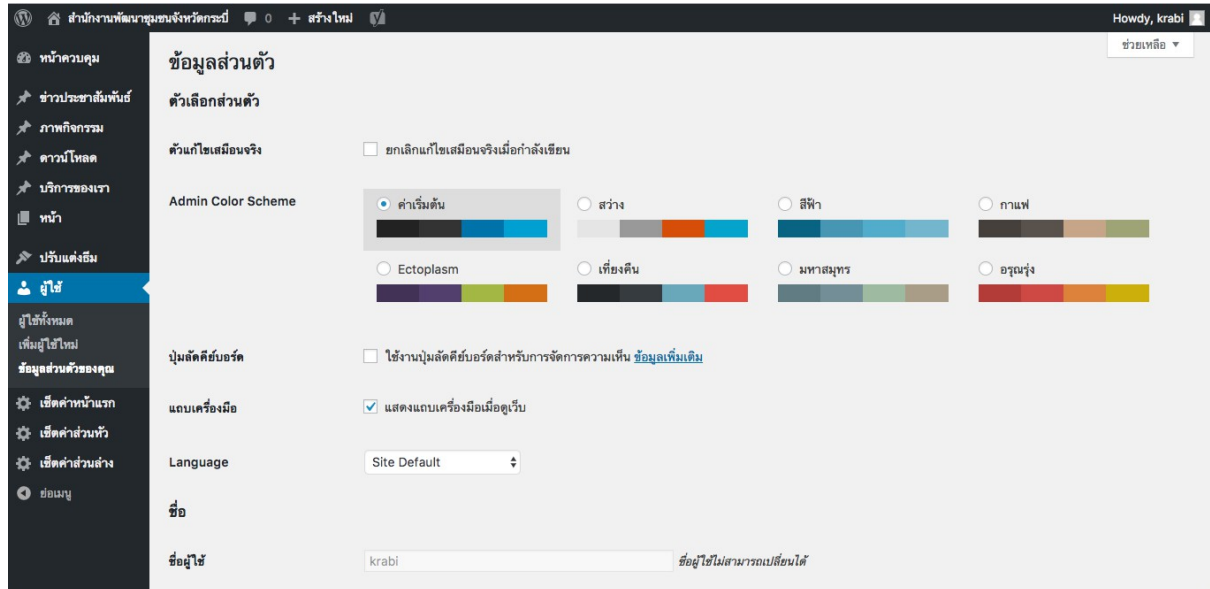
สำนักงานพัฒนาชุมชนจังหวัดกระบี่ 0 + สร้างใหม่

Howdy, krabi

ช่วยเหลือ ▼

หน้าควบคุม
ข่าวประชาสัมพันธ์
ภาพกิจกรรม
ดาวน์โหลด
บริการของเรา
หน้า
ปรับแต่งธีม
ผู้ใช้
ผู้ใช้ทั้งหมด
เพิ่มผู้ใช้ใหม่
ข้อมูลส่วนตัวของคุณ
เซ็ตค่าหน้าแรก
เซ็ตค่าส่วนหัว
เซ็ตค่าส่วนล่าง
ย่อเมนู

ข้อมูลส่วนตัว

ตัวเลือกส่วนตัว

ตัวแก้ไขเสมือนจริง
ยกเลิกแก้ไขเสมือนจริงเมื่อกำลังเขียน

Admin Color Scheme
ค่าเริ่มต้น
สว่าง
สีฟ้า
กาแฟ
Ectoplasm
เที่ยงคืน
มหาสมุทร
อรุณรุ่ง

ปุ่มลัดคีย์บอร์ด
ใช้งานปุ่มลัดคีย์บอร์ดสำหรับการจัดการความเห็น ข้อมูลเพิ่มเติม

แถบเครื่องมือ
✓ แสดงแถบเครื่องมือเมื่อดูเว็บ

Language
Site Default

ชื่อ

ชื่อผู้ใช้
krabi
ชื่อผู้ใช้ไม่สามารถเปลี่ยนได้